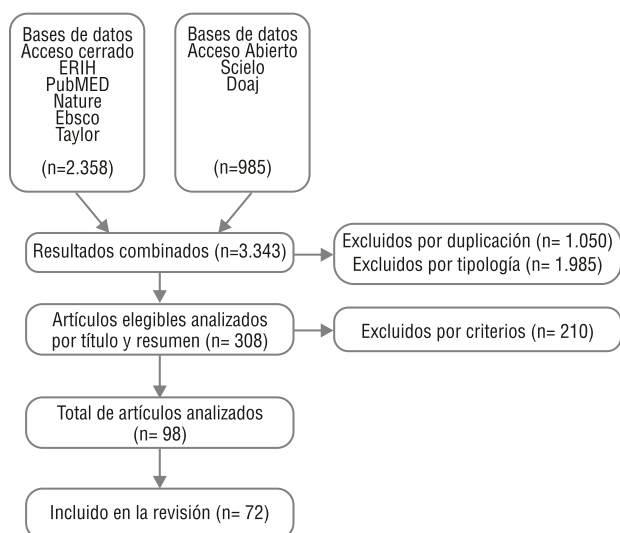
Bases de datos
Acceso cerrado
ERIH
PubMED
Nature
Ebsco
Taylor

(n=2.358)

Bases de datos
Acceso Abierto
Scielo
Doaj

(n=985)

Resultados combinados (n=3.343)

Excluidos por duplicación (n= 1.050)
Excluidos por tipología (n= 1.985)

Artículos elegibles analizados por título y resumen (n= 308)

Excluidos por criterios (n= 210)

Total de artículos analizados (n= 98)

Incluido en la revisión (n= 72)